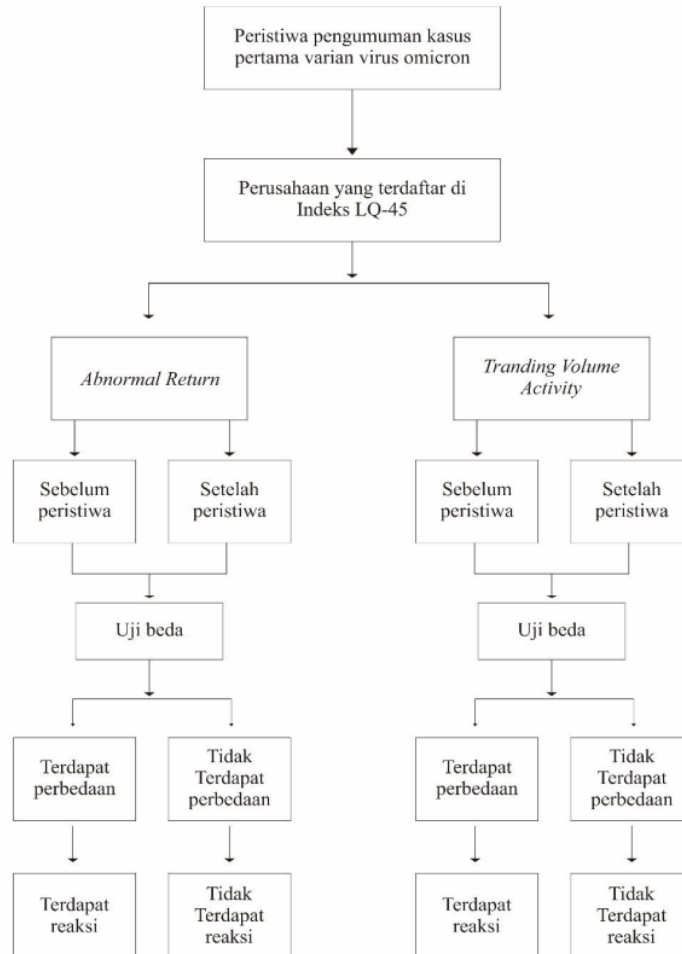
Peristiwa pengumuman kasus pertama varian virus omicron

Perusahaan yang terdaftar di Indeks LQ-45

*Abnormal Return*

Sebelum peristiwa

Setelah peristiwa

Uji beda

Terdapat perbedaan

Tidak Terdapat perbedaan

Terdapat reaksi

Tidak Terdapat reaksi

*Tranding Volume Activity*

Sebelum peristiwa

Setelah peristiwa

Uji beda

Terdapat perbedaan

Tidak Terdapat perbedaan

Terdapat reaksi

Tidak Terdapat reaksi